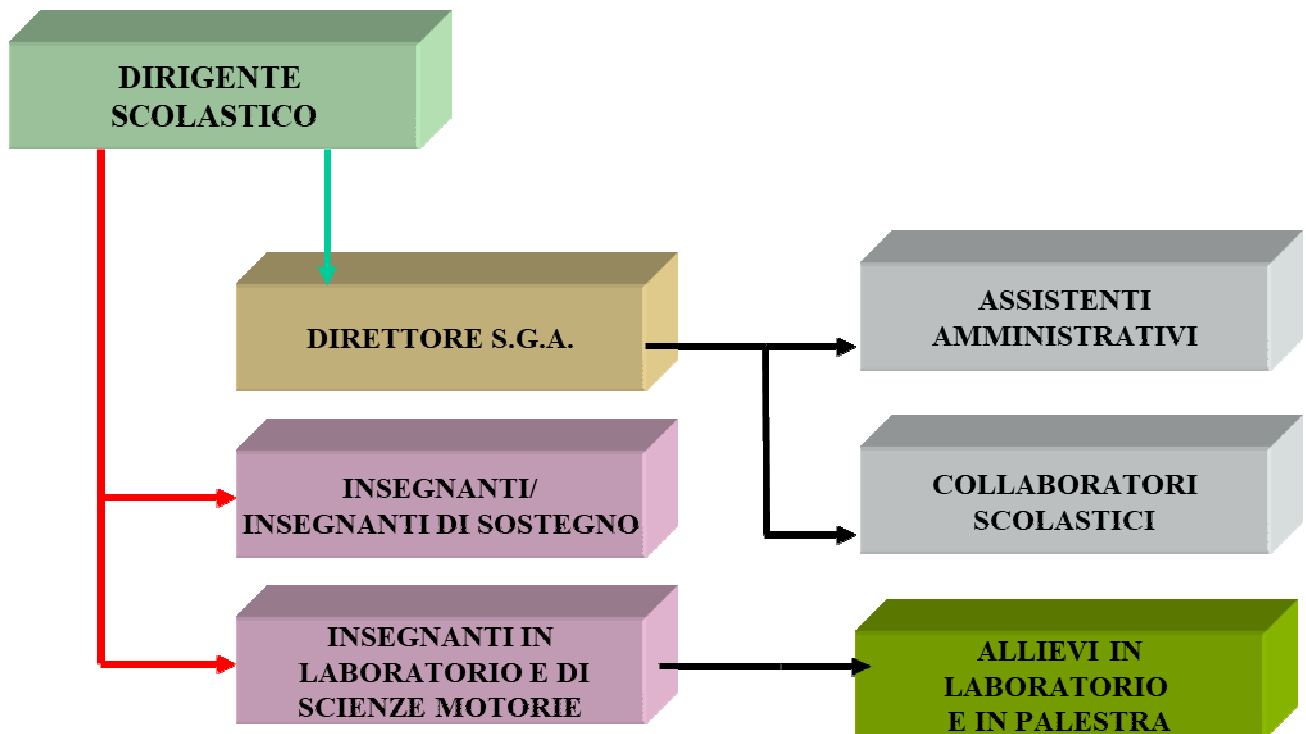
DIRIGENTE SCOLASTICO

DIRETTORE S.G.A.

ASSISTENTI AMMINISTRATIVI

COLLABORATORI SCOLASTICI

INSEGNANTI/ INSEGNANTI DI SOSTEGNO

INSEGNANTI IN LABORATORIO E DI SCIENZE MOTORIE

ALLIEVI IN LABORATORIO E IN PALESTRA